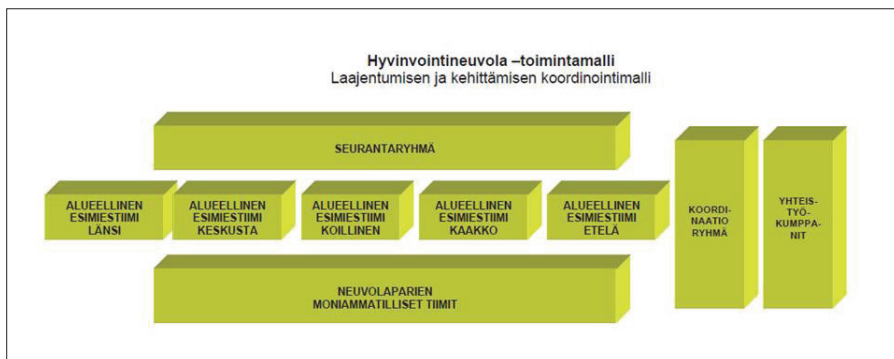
Hyvinvointineuvola –toimintamalli
Laajentumisen ja kehittämisen koordinointimalli

SEURANTARYHMÄ

ALUEELLINEN ESIMIESTIIMI LÄNSI

ALUEELLINEN ESIMIESTIIMI KESKUSTA

ALUEELLINEN ESIMIESTIIMI KOILLINEN

ALUEELLINEN ESIMIESTIIMI KAAKKO

ALUEELLINEN ESIMIESTIIMI ETELÄ

NEUVOLAPARIEN MONIAMMATILLISET TIIMIT

KOORDI-NAATIO RYHMÄ

YHTEIS-TYÖ-KUMPPA-NIT